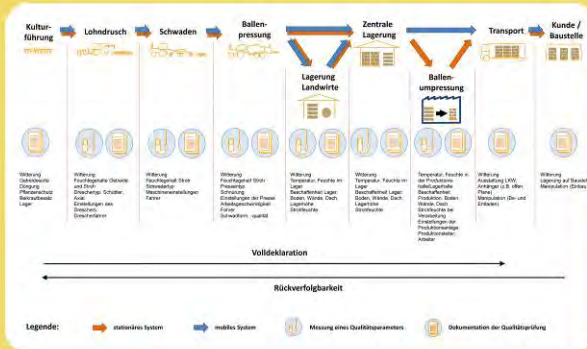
Kulturführung

Lohndrusch

Schwaden

Ballenpressung

Lagerung Landwirte

Zentrale Lagerung

Ballenumpressung

Transport

Kunde / Baustelle

Witterung
Gebindeauswahl
Düngung
Pflanzenschutz
Bakrauthasein
Lager

Witterung
Feuchtegehalt Getreide und Stroh
Dreschertyp: Schüttler, Axial
Einstellungen des Dreschers
Drescherfahrer

Witterung
Feuchtegehalt Stroh
Schwadertyp
Maschineneinstellungen
Fahrer

Witterung
Feuchtegehalt Stroh
Pressentyp
Schnürung
Einstellungen der Presse
Arbeitsgeschwindigkeit
Fahrer
Schwadform, -qualität

Witterung
Temperatur, Feuchte im Lager
Beschaffenheit Lager: Boden, Wände, Dach
Lagerhöhe
Strohfeuchte

Witterung
Temperatur, Feuchte im Lager
Beschaffenheit Lager: Boden, Wände, Dach
Lagerhöhe
Strohfeuchte

Temperatur, Feuchte in der Produktionshalle/Lagerhalle
Beschaffenheit Produktion: Boden, Wände, Dach
Strohfeuchte bei Verarbeitung
Einstellungen der Produktionsanlage
Produktionsleiter, Arbeiter

Witterung
Ausstattung LKW, Anhänger (z.B. offen, Plane)
Manipulation (Be- und Entladen)

Witterung
Lagerung auf Baustelle
Manipulation (Einbau)

Volldeklaration

Rückverfolgbarkeit

Legende:
stationäres System
mobiles System
Messung eines Qualitätsparameters
Dokumentation der Qualitätsprüfung